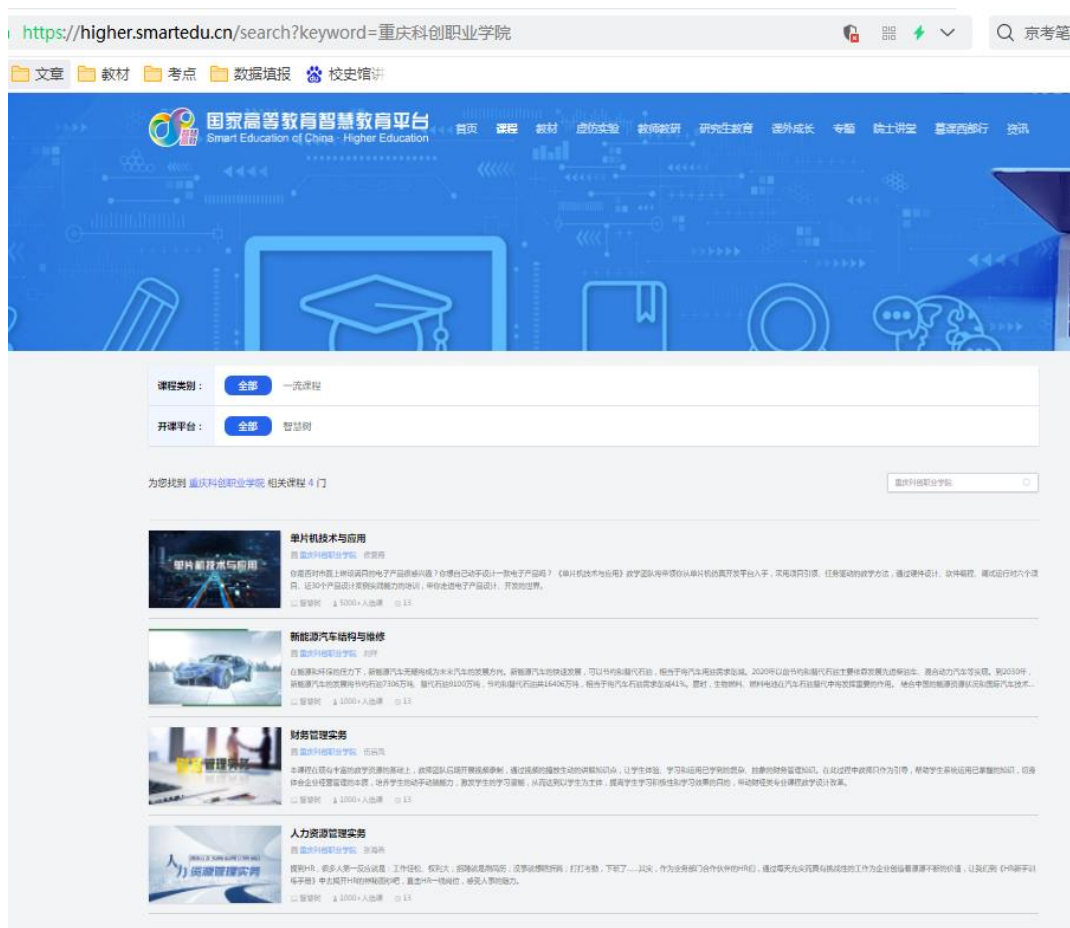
https://higher.smartedu.cn/search?keyword=重庆科创职业学院

京考笔

文章 教材 考点 数据填报 校史馆讲

国家高等教育智慧教育平台
Smart Education of China · Higher Education

首页 课程 教材 虚仿实验 教师教研 研究生教育 课外成长 专题 院士讲堂 慕课西部行 资讯

课程类别： 全部 一流课程

开课平台： 全部 智慧树

为您找到 重庆科创职业学院 相关课程 4 门

重庆科创职业学院

单片机技术与应用
重庆科创职业学院 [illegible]
你是否对市面上琳琅满目的电子产品感到好奇？你是否已动手设计一款电子产品吗？《单片机技术与应用》教学团队将带领你从单片机的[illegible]
智慧树 5000+人选课 13

新能源汽车结构与维修
重庆科创职业学院 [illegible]
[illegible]
智慧树 1000+人选课 13

财务管理实务
重庆科创职业学院 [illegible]
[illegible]
智慧树 1000+人选课 13

人力资源管理实务
重庆科创职业学院 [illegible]
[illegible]
智慧树 1000+人选课 13